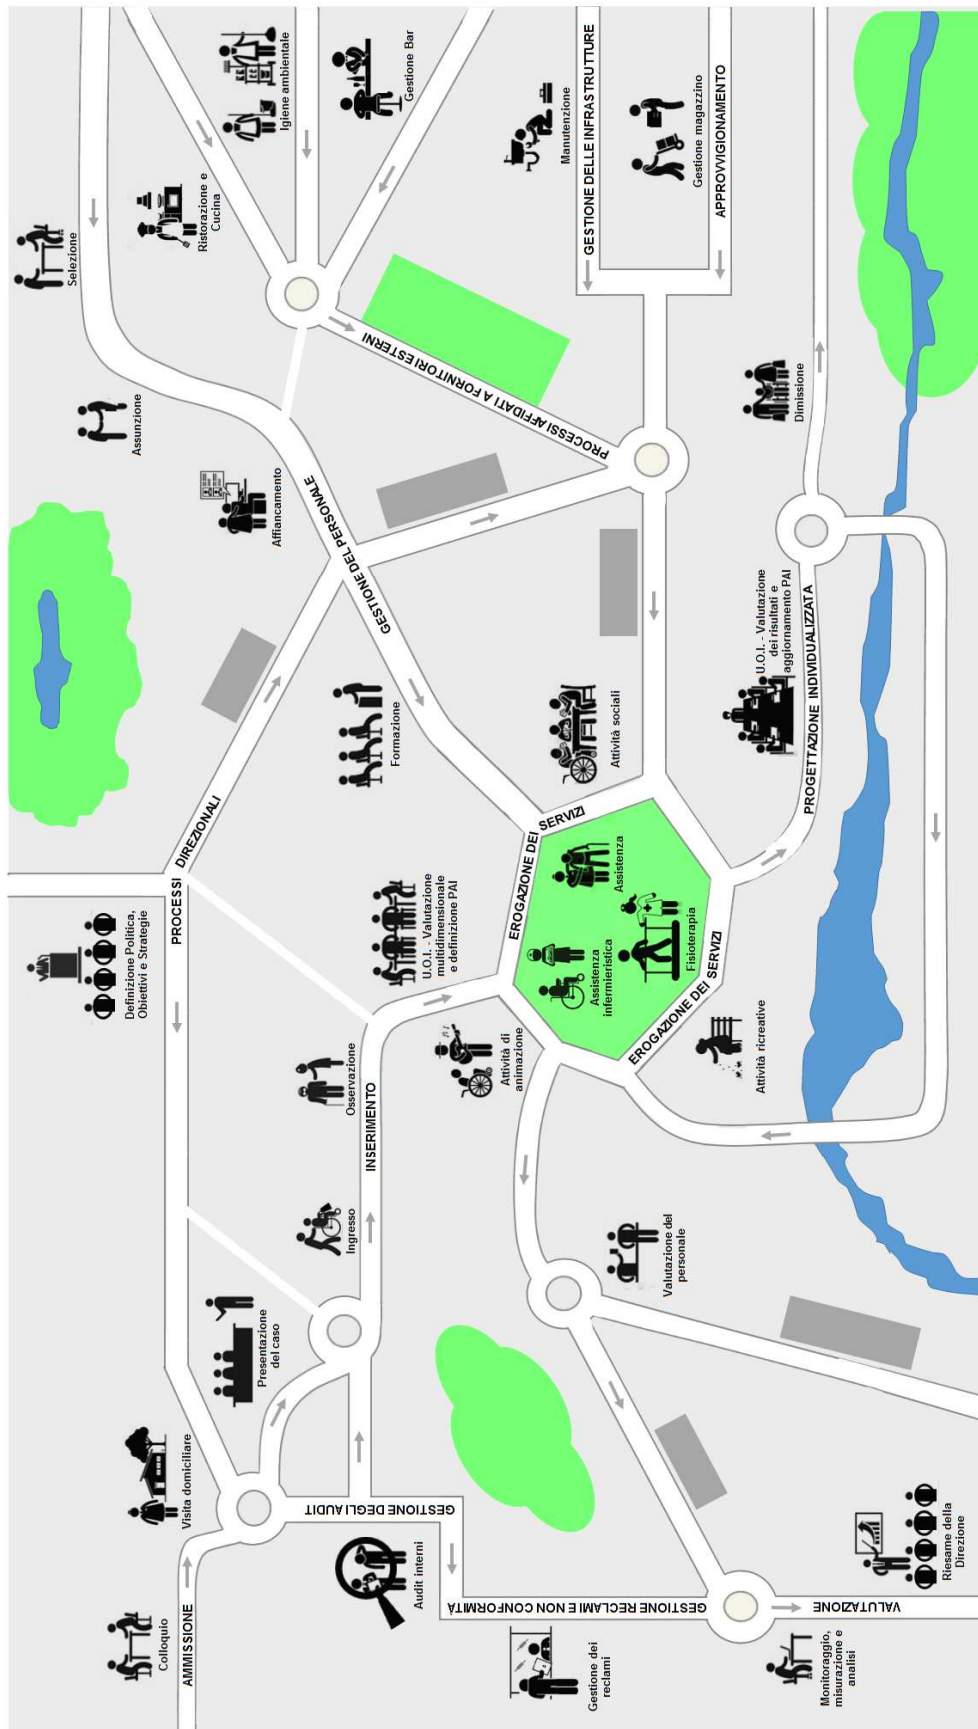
Selezione

Igiene ambientale

Gestione Bar

Ristorazione e Cucina

Manutenzione

GESTIONE DELLE INFRASTRUTTURE

Gestione magazzino

APPROVVIGIONAMENTO

Assunzione

PROCESSI AFFIDATI A FORNITORI ESTERNI

Dimissione

Affiancamento

GESTIONE DEL PERSONALE

U.O.I. - Valutazione dei risultati e aggiornamento PAI

Attività sociali

PROGETTAZIONE INDIVIDUALIZZATA

Formazione

PROCESSI DIREZIONALI

EROGAZIONE DEI SERVIZI

Assistenza

U.O.I. - Valutazione multidimensionale e definizione PAI

Fisioterapia

Assistenza infermieristica

EROGAZIONE DEI SERVIZI

Definizione Politica, Obiettivi e Strategie

Attività ricreative

Osservazione

Attività di animazione

INSERIMENTO

Ingresso

Valutazione del personale

Presentazione del caso

Visita domiciliare

GESTIONE DEGLI AUDIT

Audit interni

Riesame della Direzione

Colloquio

AMMISSIONE

GESTIONE RECLAMI E NON CONFORMITÀ

VALUTAZIONE

Gestione dei reclami

Monitoraggio, misurazione e analisi